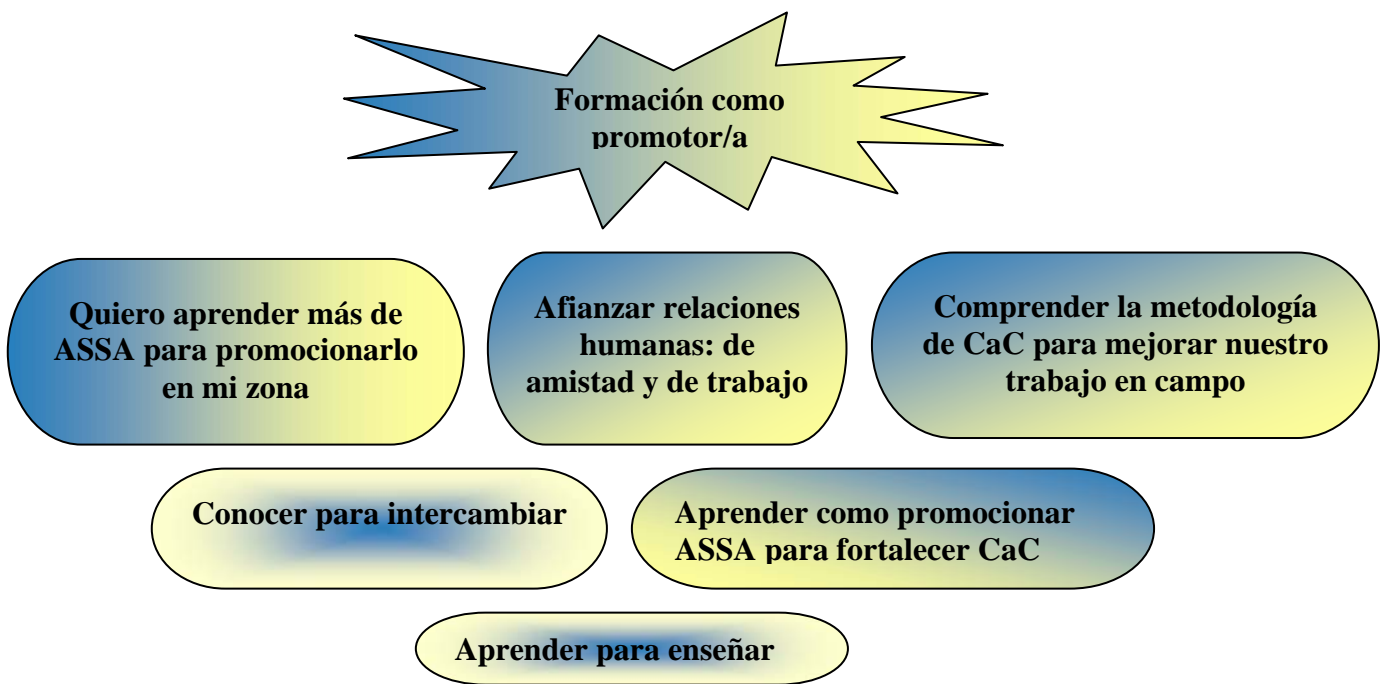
Formación como promotor/a

Quiero aprender más de ASSA para promocionarlo en mi zona

Afianzar relaciones humanas: de amistad y de trabajo

Comprender la metodología de CaC para mejorar nuestro trabajo en campo

Conocer para intercambiar

Aprender como promocionar ASSA para fortalecer CaC

Aprender para enseñar